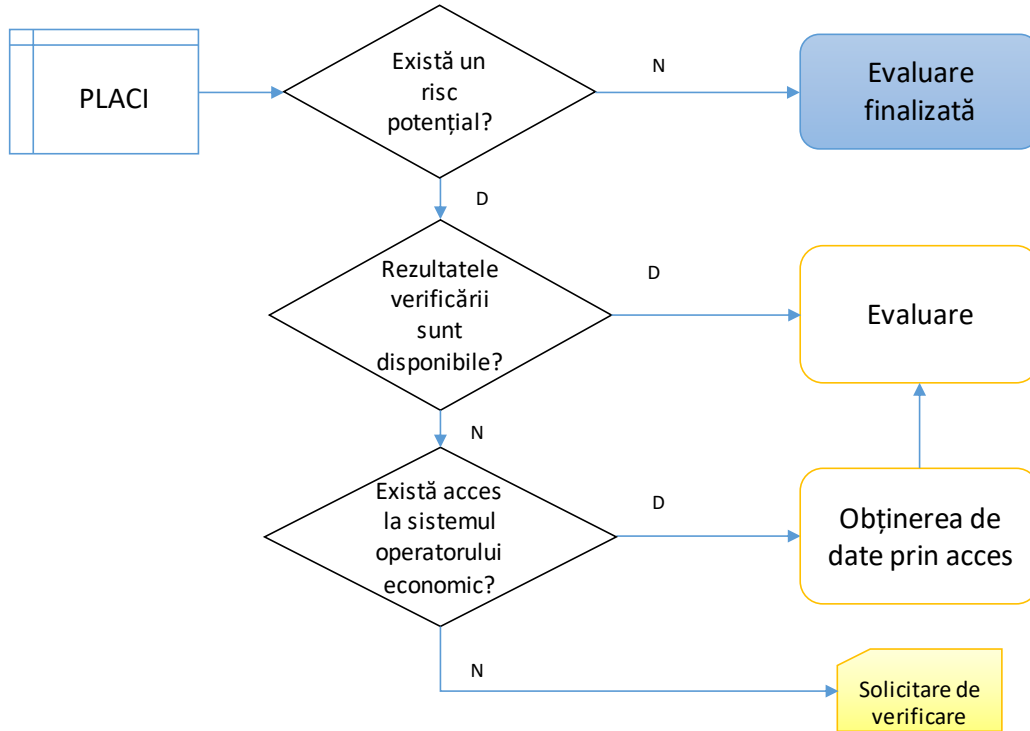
PLACI

Există un risc potențial?

N

Evaluare finalizată

D

Rezultatele verificării sunt disponibile?

D

Evaluare

N

Există acces la sistemul operatorului economic?

D

Obținerea de date prin acces

N

Solicitare de verificare